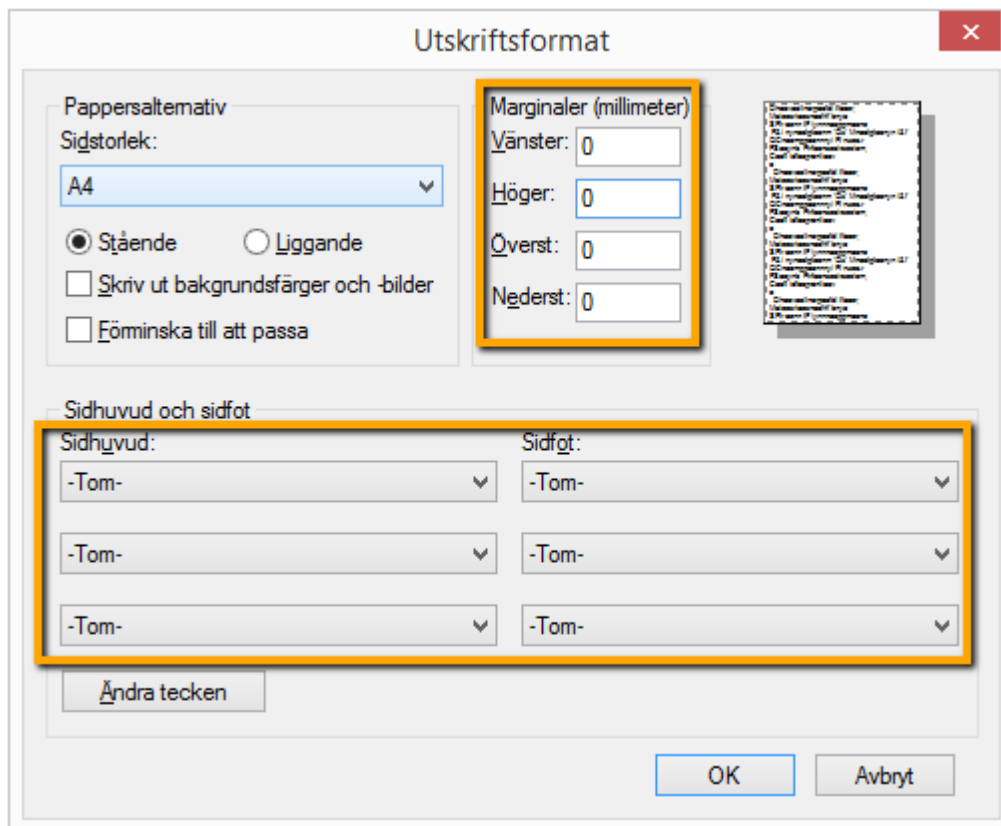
Utskriftsformat

✕

Pappersalternativ
Sidstorlek:
A4
Stående
Liggande
Skriv ut bakgrundsfärger och -bilder
Förminska till att passa

Marginaler (millimeter)
Vänster: 0
Höger: 0
Överst: 0
Nederst: 0

Sidhuvud och sidfot
Sidhuvud:
-Tom-
-Tom-
-Tom-
Sidfot:
-Tom-
-Tom-
-Tom-

Ändra tecken

OK
Avbryt